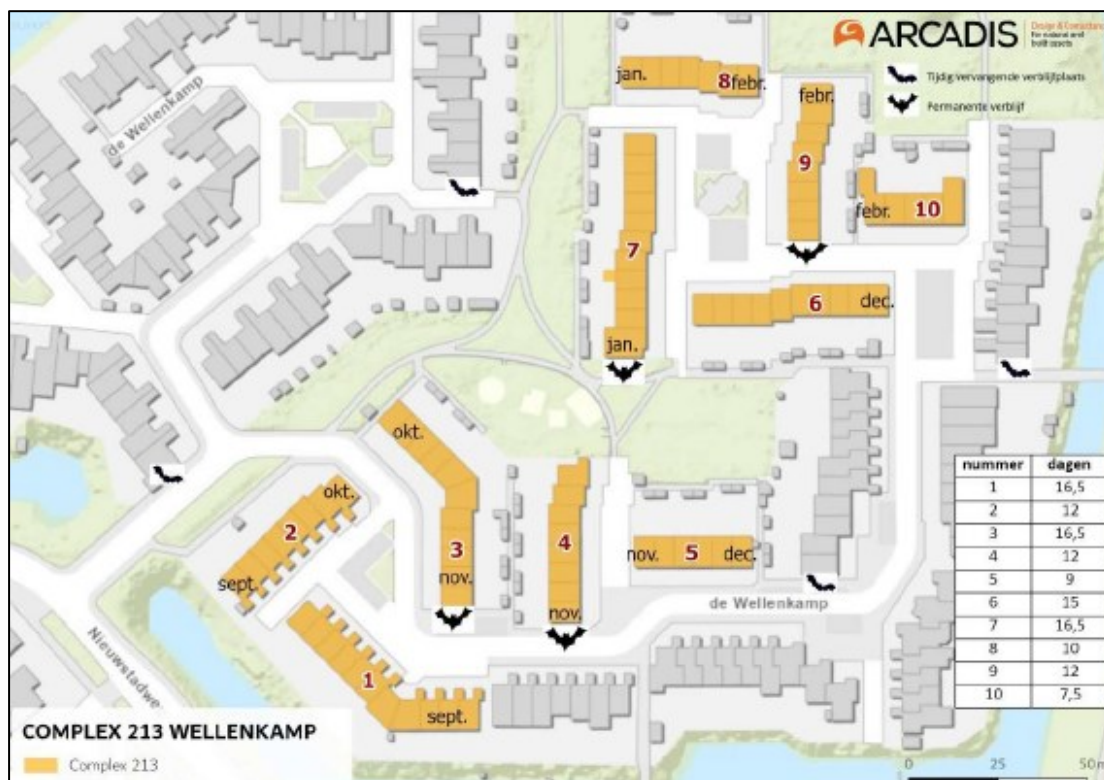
ARCADIS Design & Consultancy for natural and built assets

Tijdig vervangende verblijfplaats
Permanente verblijf

de Wellenkamp

jan. 8 febr.
febr. 9
febr. 10
7
6 dec.
jan.
okt.
okt.
2
sept.
3
nov.
4
nov.
nov. 5 dec.
1
sept.

de Wellenkamp
Nieuwstadwe

| nummer | dagen |
|---|---|
| 1 | 16,5 |
| 2 | 12 |
| 3 | 16,5 |
| 4 | 12 |
| 5 | 9 |
| 6 | 15 |
| 7 | 16,5 |
| 8 | 10 |
| 9 | 12 |
| 10 | 7,5 |

COMPLEX 213 WELLENKAMP
Complex 213

0 25 50m